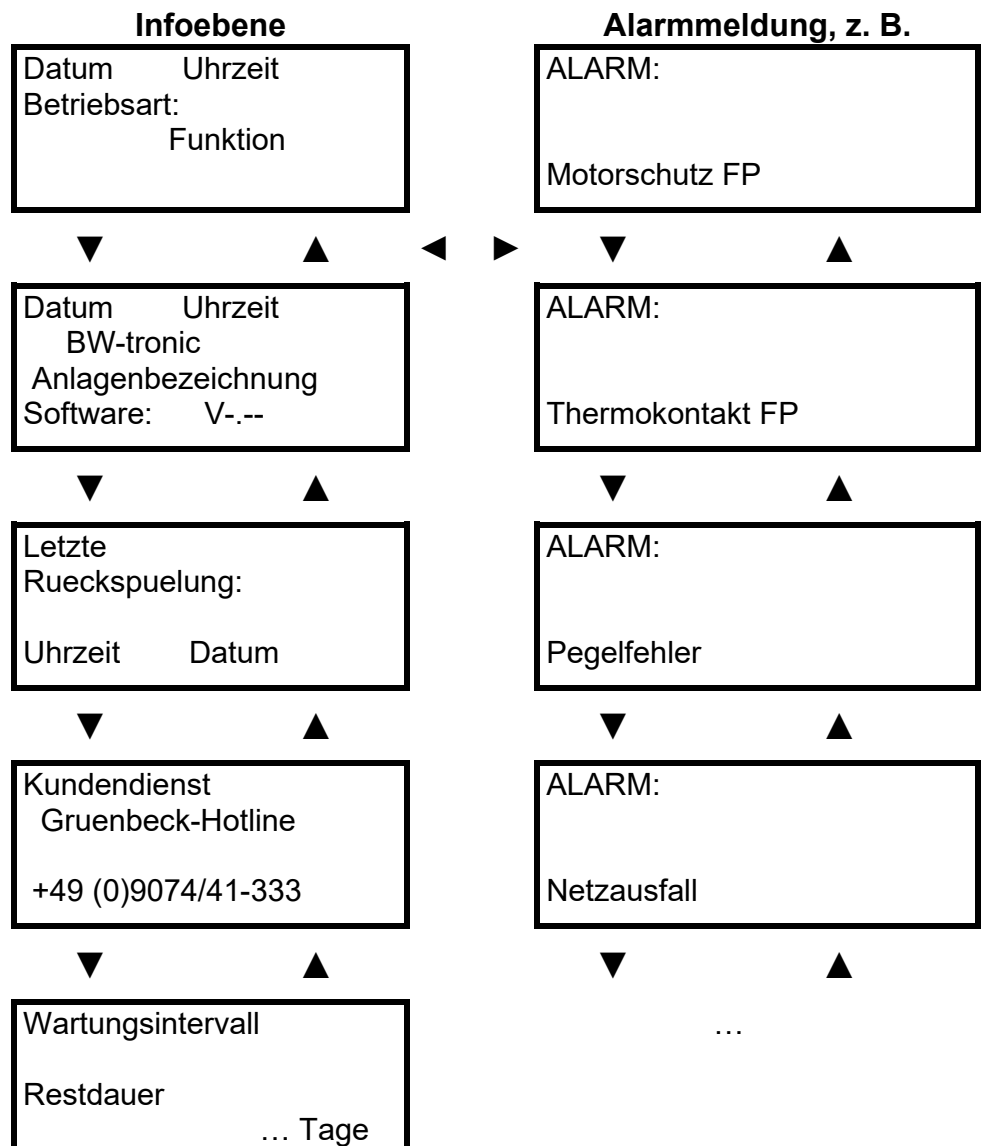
Infoebene

Datum Uhrzeit
Betriebsart:
Funktion

▼ ▲

Datum Uhrzeit
BW-tronic
Anlagenbezeichnung
Software: V-.--

▼ ▲

Letzte
Rueckspuelung:

Uhrzeit Datum

▼ ▲

Kundendienst
Gruenbeck-Hotline

+49 (0)9074/41-333

▼ ▲

Wartungsintervall

Restdauer
… Tage

◄ ►

Alarmmeldung, z. B.

ALARM:

Motorschutz FP

▼ ▲

ALARM:

Thermokontakt FP

▼ ▲

ALARM:

Pegelfehler

▼ ▲

ALARM:

Netzausfall

▼ ▲

…